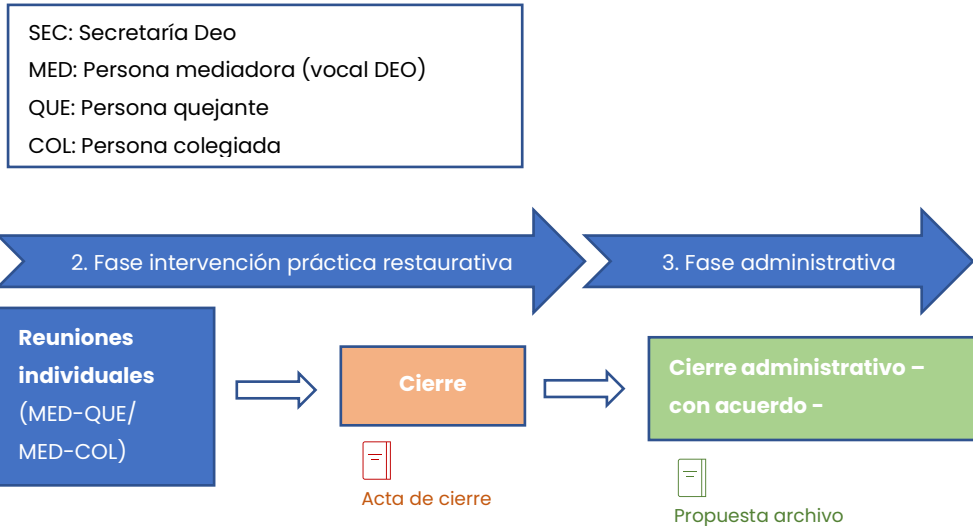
SEC: Secretaría Deo
MED: Persona mediadora (vocal DEO)
QUE: Persona quejante
COL: Persona colegiada

2. Fase intervención práctica restaurativa

3. Fase administrativa

Reuniones individuales (MED-QUE/ MED-COL)

Cierre

Acta de cierre

Cierre administrativo – con acuerdo -

Propuesta archivo